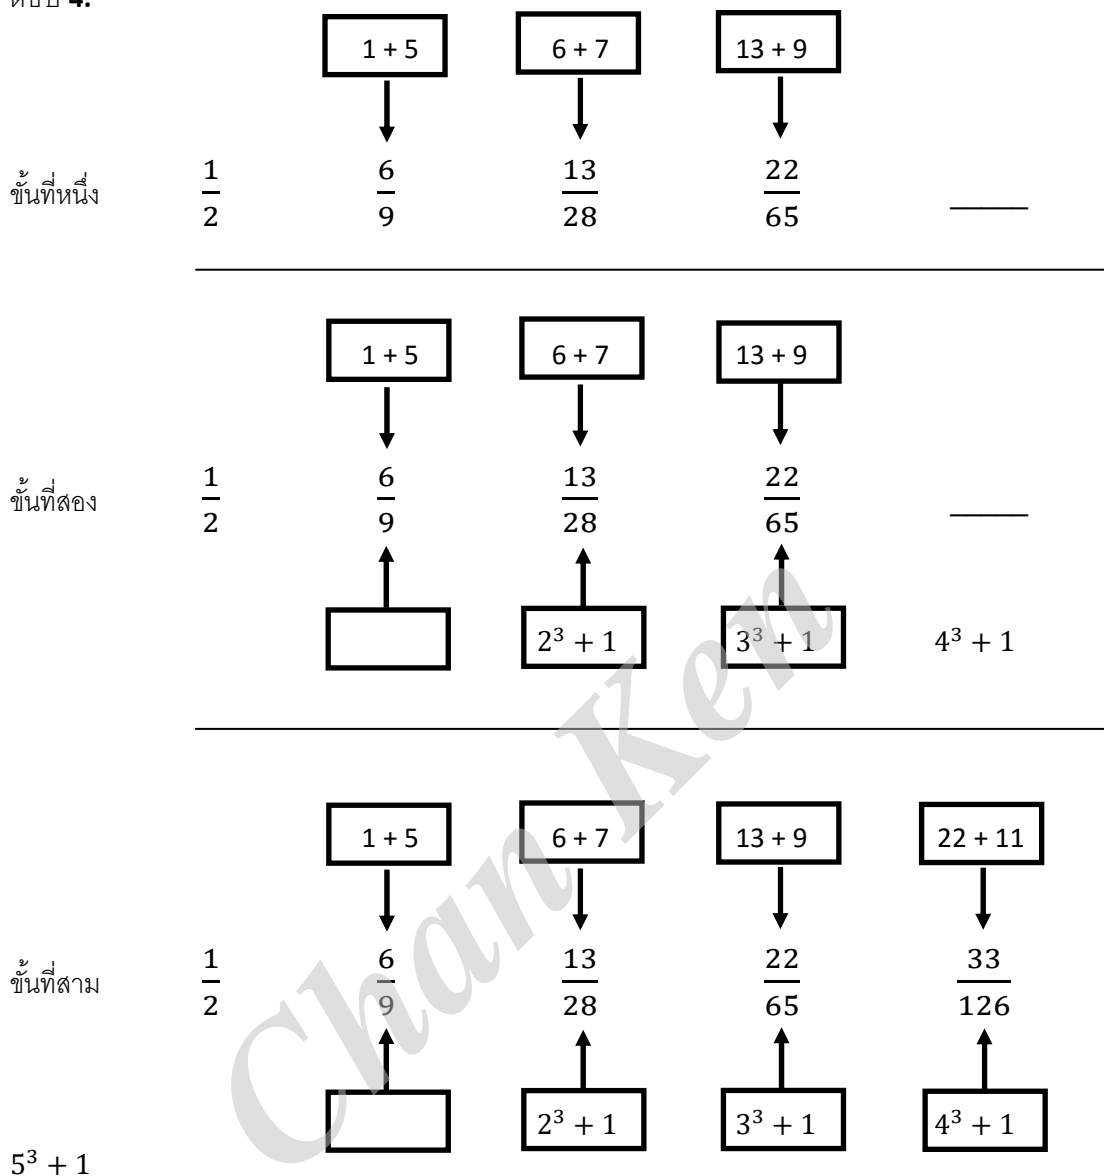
ตอบ 4.

1 + 5

6 + 7

13 + 9

ขั้นที่หนึ่ง $\frac{1}{2}$ $\frac{6}{9}$ $\frac{13}{28}$ $\frac{22}{65}$ ——

1 + 5

6 + 7

13 + 9

ขั้นที่สอง $\frac{1}{2}$ $\frac{6}{9}$ $\frac{13}{28}$ $\frac{22}{65}$ ——

$2^3 + 1$

$3^3 + 1$

$4^3 + 1$

1 + 5

6 + 7

13 + 9

22 + 11

ขั้นที่สาม $\frac{1}{2}$ $\frac{6}{9}$ $\frac{13}{28}$ $\frac{22}{65}$ $\frac{33}{126}$

$2^3 + 1$

$3^3 + 1$

$4^3 + 1$

$5^3 + 1$

Chan Ken